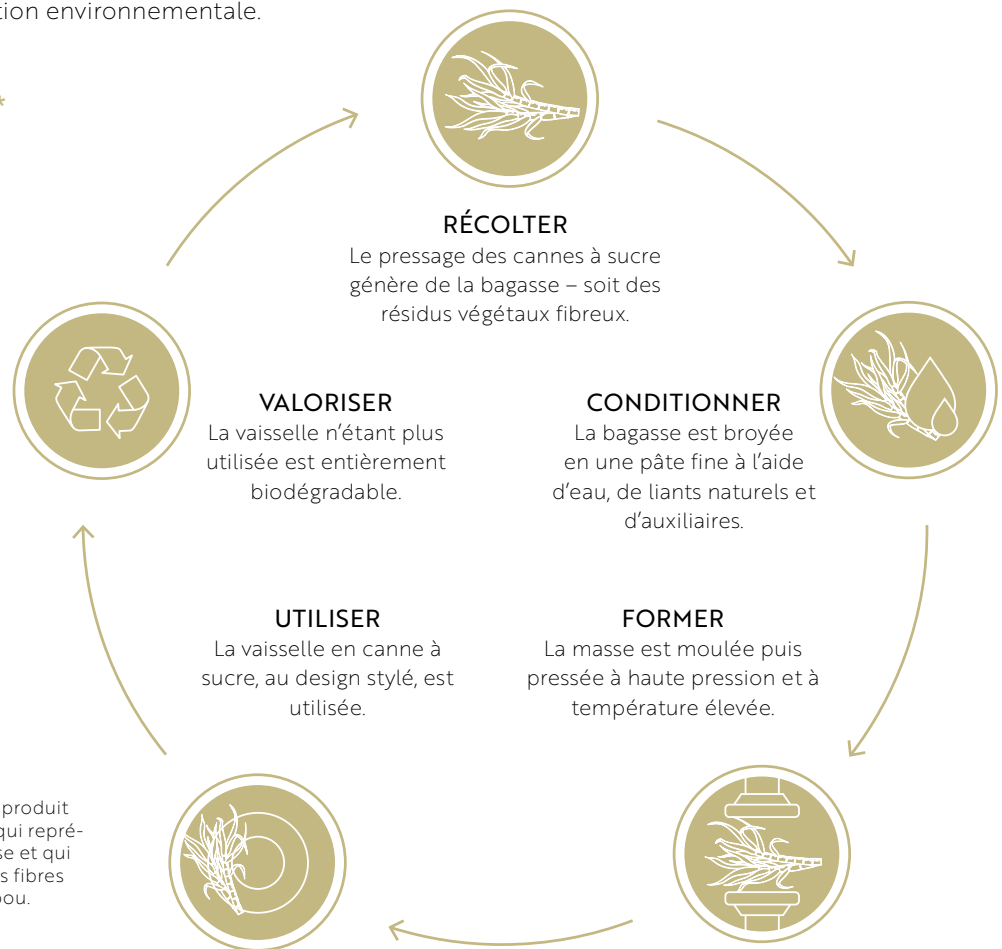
tion environnementale.

RÉCOLTER
Le pressage des cannes à sucre génère de la bagasse – soit des résidus végétaux fibreux.

VALORISER
La vaisselle n'étant plus utilisée est entièrement biodégradable.

CONDITIONNER
La bagasse est broyée en une pâte fine à l'aide d'eau, de liants naturels et d'auxiliaires.

UTILISER
La vaisselle en canne à sucre, au design stylé, est utilisée.

FORMER
La masse est moulée puis pressée à haute pression et à température élevée.

produit
qui repré-
se et qui
s fibres
ou.